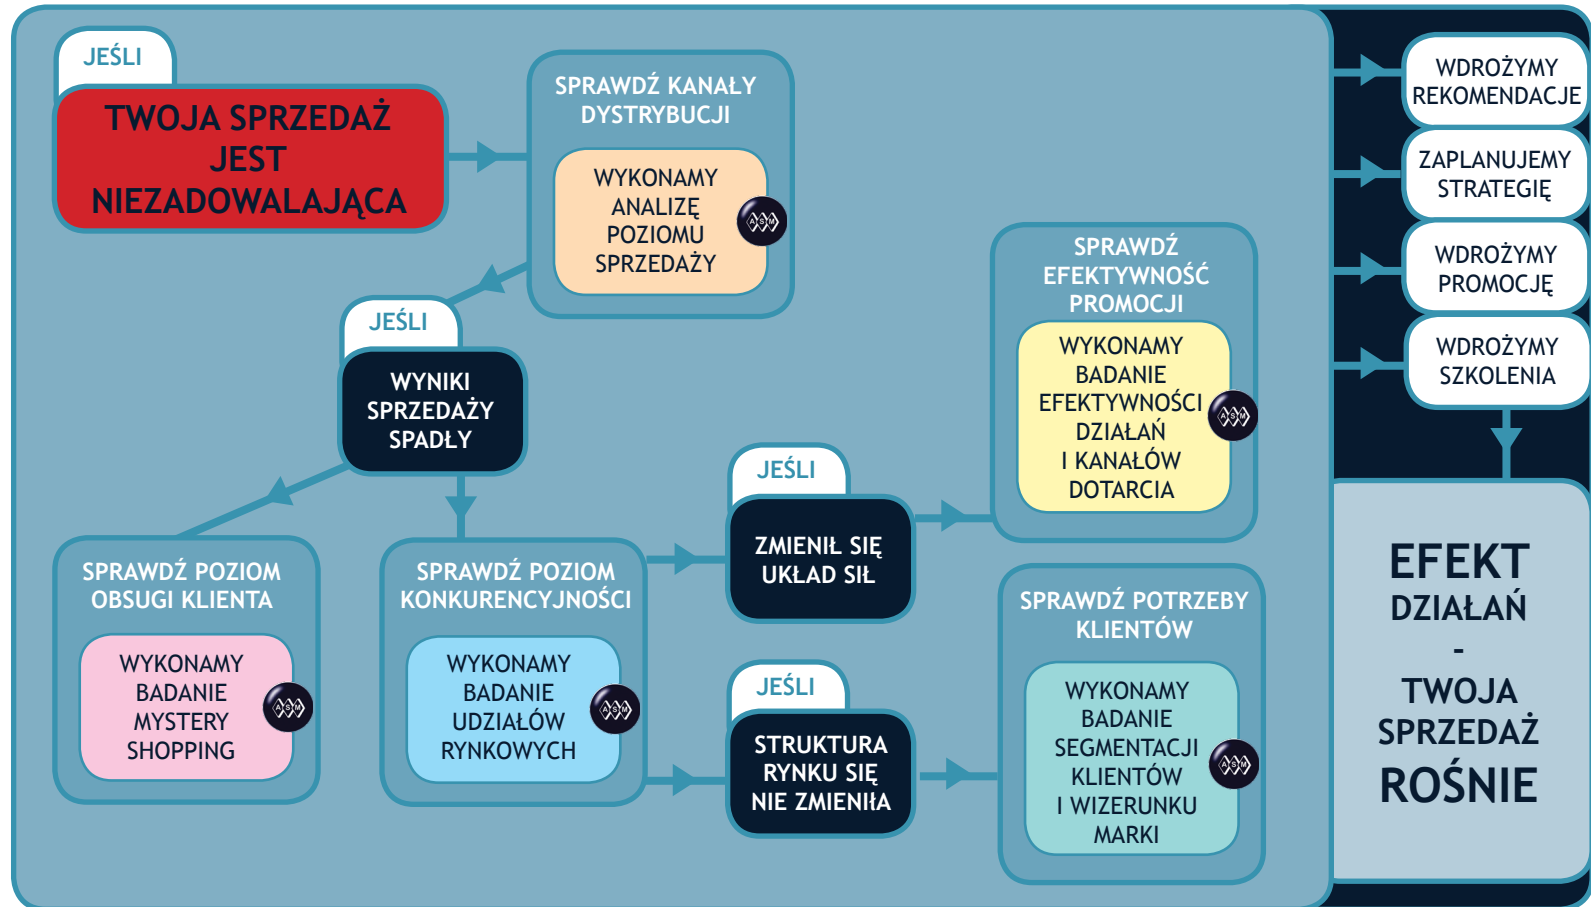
JEŚLI

TWOJA SPRZEDAŻ JEST NIEZADOWALAJĄCA

SPRAWDŹ KANAŁY DYSTRYBUCJI

WYKONAMY ANALIZĘ POZIOMU SPRZEDAŻY

JEŚLI

WYNIKI SPRZEDAŻY SPADŁY

SPRAWDŹ POZIOM OBSUGI KLIENTA

WYKONAMY BADANIE MYSTERY SHOPPING

SPRAWDŹ POZIOM KONKURENCYJNOŚCI

WYKONAMY BADANIE UDZIAŁÓW RYNKOWYCH

JEŚLI

ZMIENIŁ SIĘ UKŁAD SIŁ

JEŚLI

STRUKTURA RYNKU SIĘ NIE ZMIENIŁA

SPRAWDŹ EFEKTYWNOŚĆ PROMOCJI

WYKONAMY BADANIE EFEKTYWNOŚCI DZIAŁAŃ I KANAŁÓW DOTARCIA

SPRAWDŹ POTRZEBY KLIENTÓW

WYKONAMY BADANIE SEGMENTACJI KLIENTÓW I WIZERUNKU MARKI

WDROŻYMY REKOMENDACJE

ZAPLANUJEMY STRATEGIĘ

WDROŻYMY PROMOCJĘ

WDROŻYMY SZKOLENIA

EFEKT DZIAŁAŃ - TWOJA SPRZEDAŻ ROŚNIE